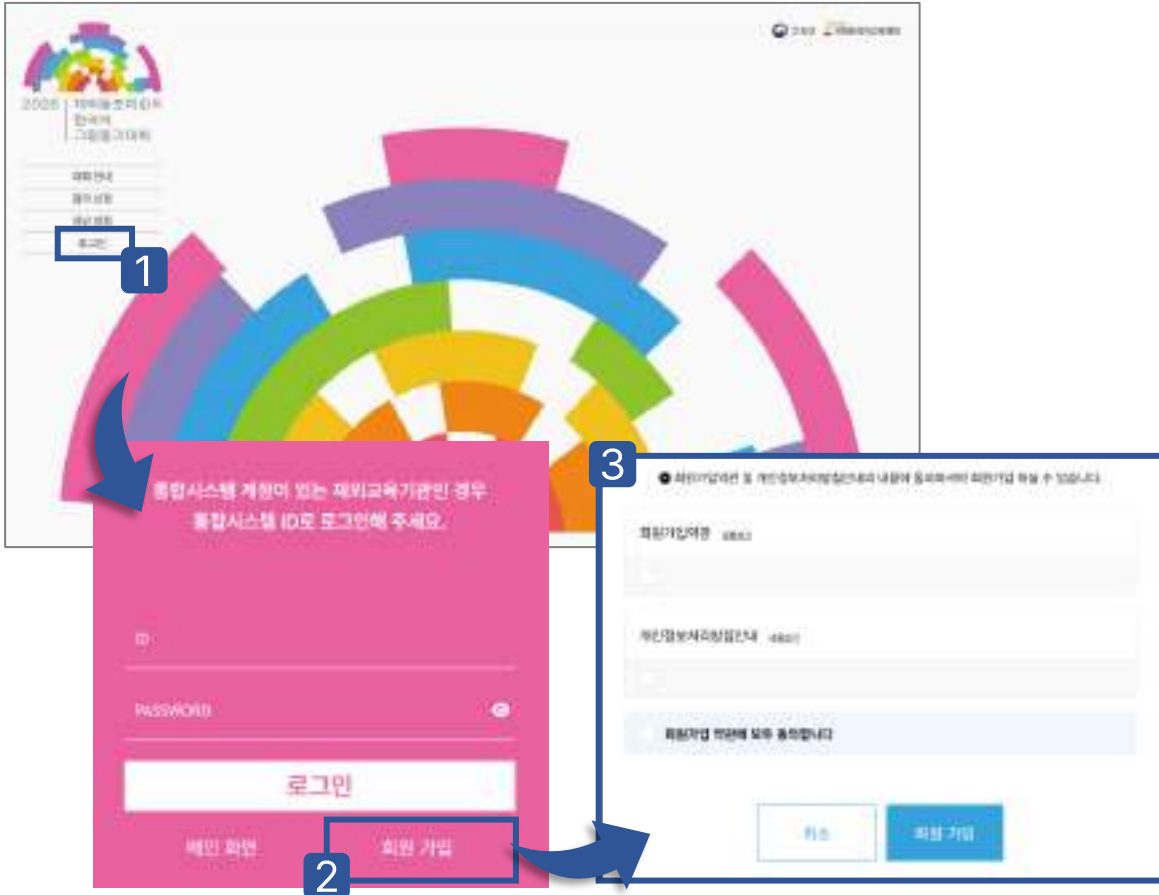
2026 재외동포 자녀 한국어 그림 그리기 대회

교육부 재외동포청

대회 안내
참가 신청
작품 접수
로그인

1

통합시스템 계정이 있는 재외교육기관인 경우
통합시스템 ID로 로그인해 주세요.

ID

PASSWORD

로그인

메인 화면

회원 가입

2

3

회원가입약관 및 개인정보처리방침안내의 내용에 동의하셔야 회원가입 하실 수 있습니다.

회원가입약관 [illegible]

개인정보처리방침안내 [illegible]

회원가입 약관에 모두 동의합니다

취소

회원 가입